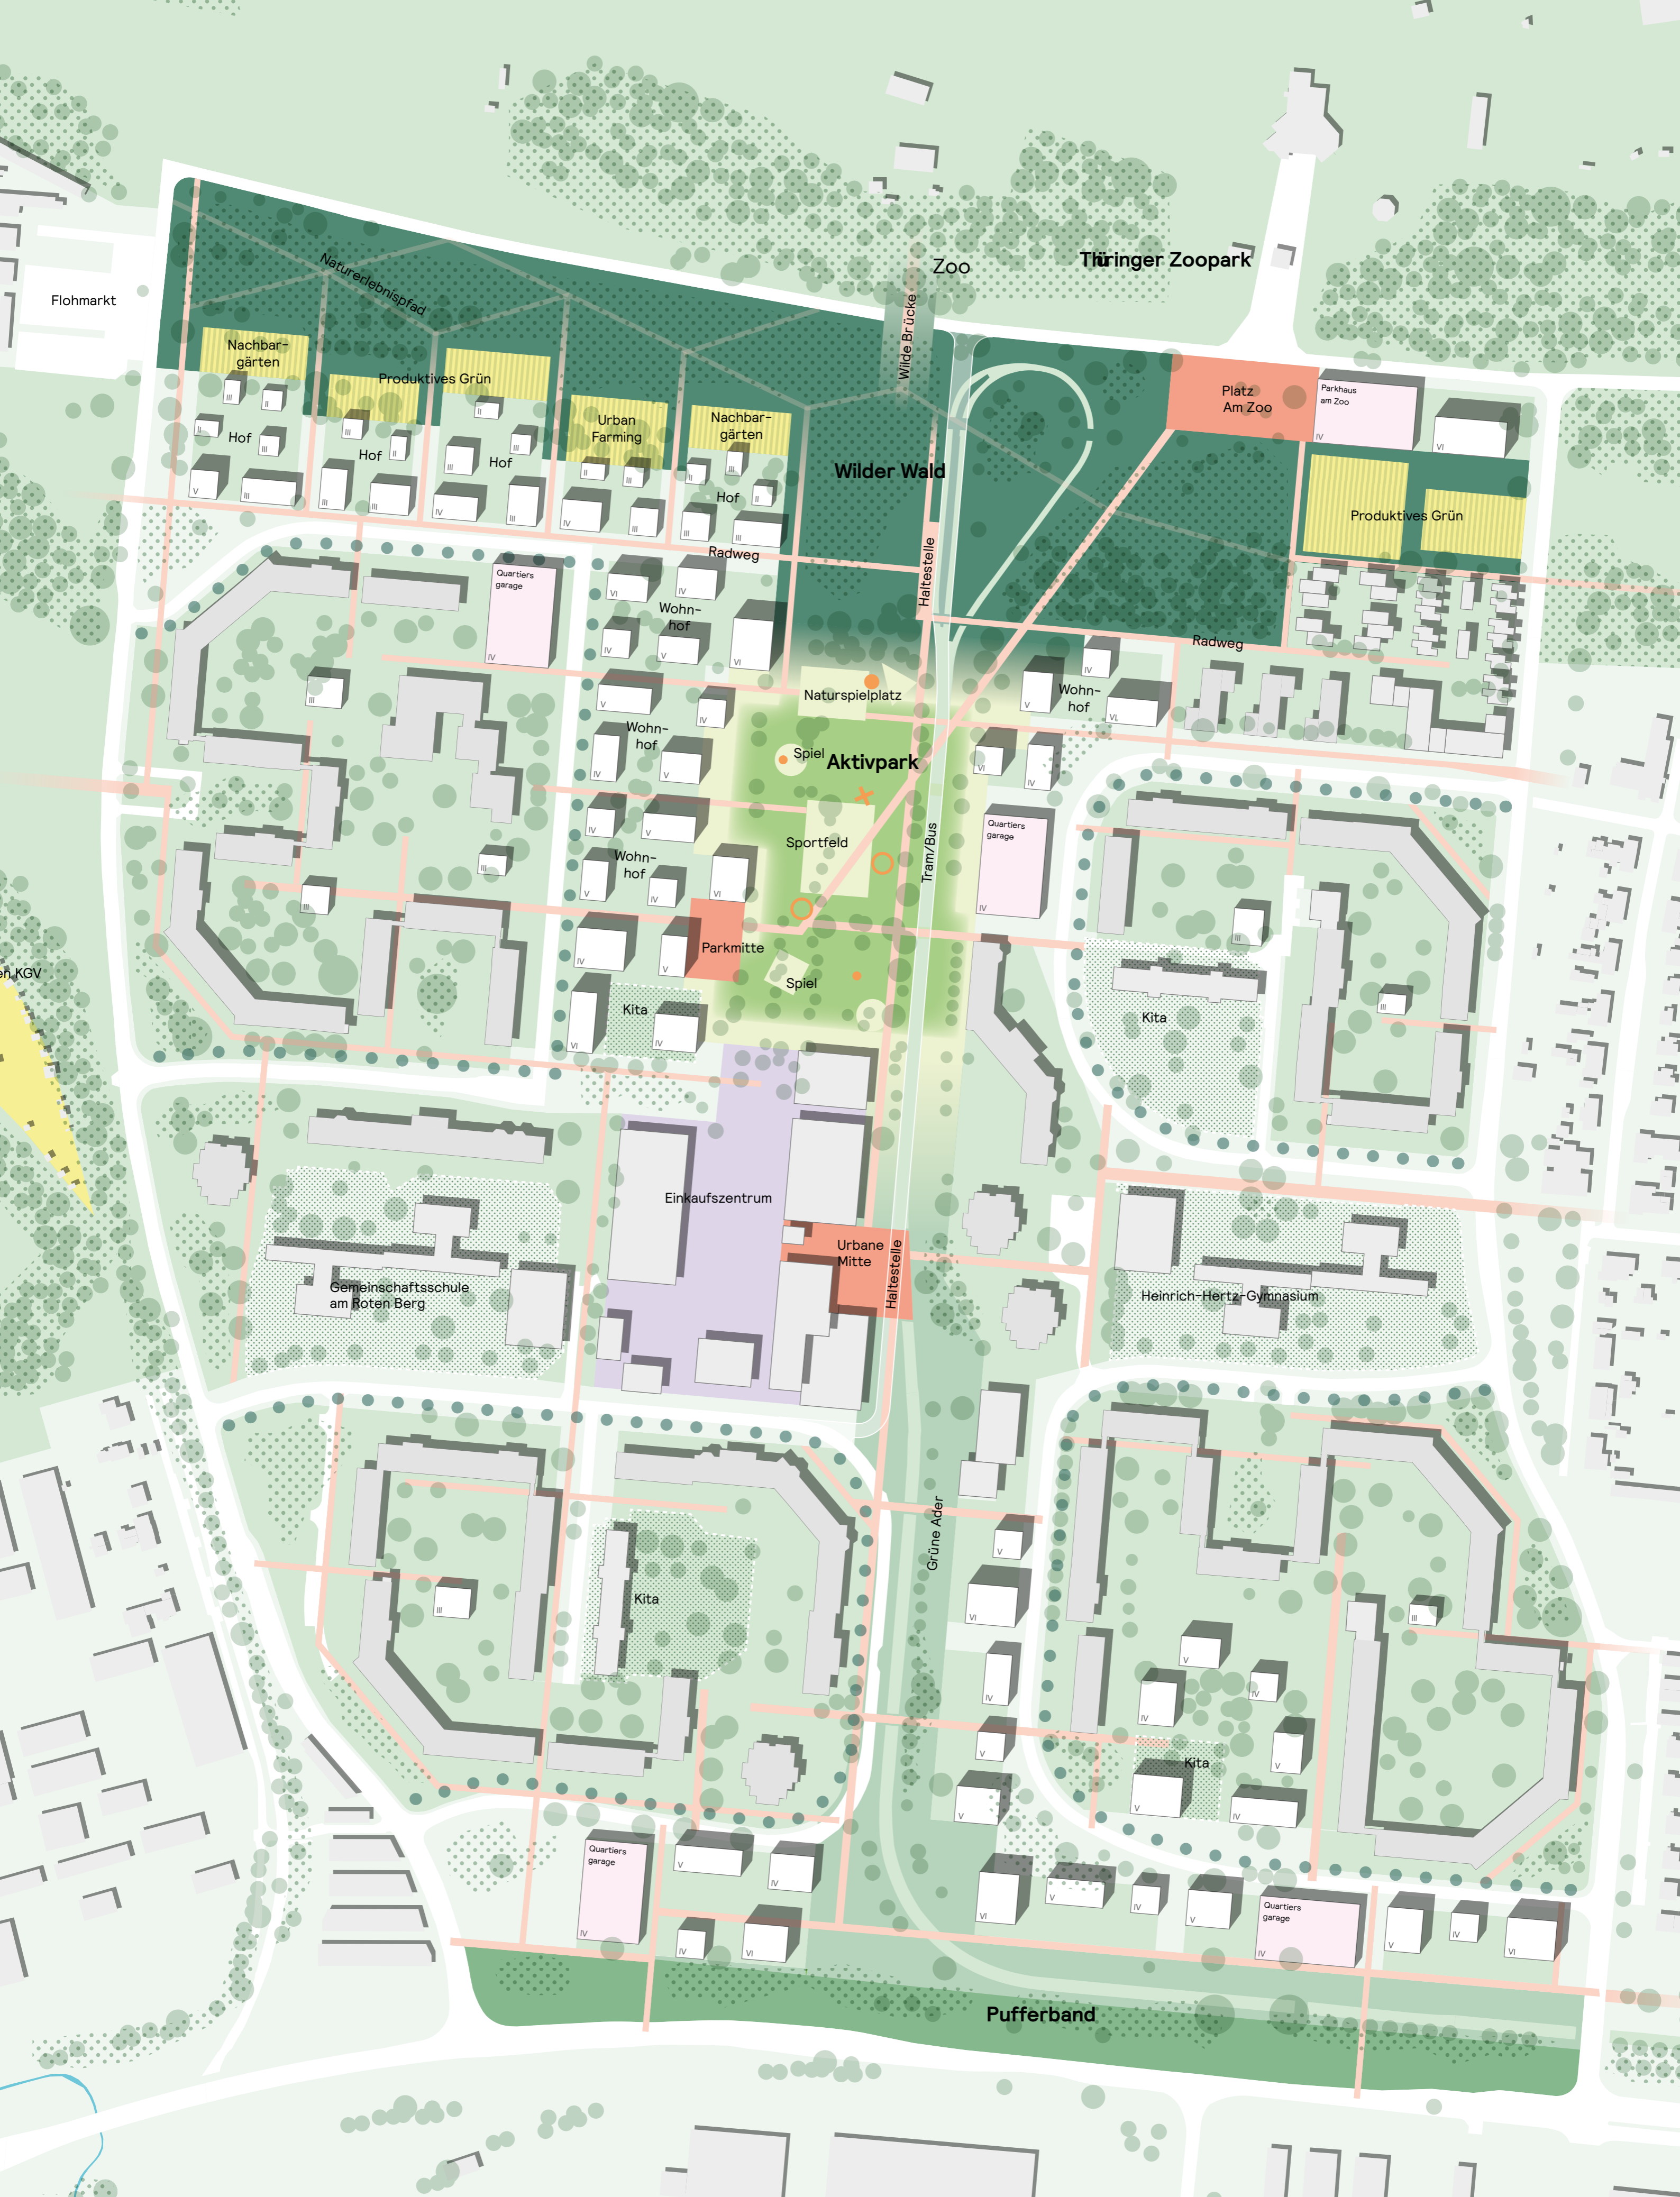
Flohmarkt

Naturerlebnispfad

Zoo

Thüringer Zoopark

Wilde Brücke

Nachbargärten

Produktives Grün

Urban Farming

Nachbargärten

Hof

Hof

Hof

Hof

Wilder Wald

Platz Am Zoo

Parkhaus am Zoo

Produktives Grün

Radweg

Haltestelle

Radweg

Quartiers garage

Wohnhof

Naturspielplatz

Wohnhof

Wohnhof

Spiel

Aktivpark

Sportfeld

Tram/Bus

Quartiers garage

Wohnhof

Parkmitte

Spiel

Kita

Kita

en KGV

Einkaufszentrum

Urbane Mitte

Haltestelle

Gemeinschaftsschule am Roten Berg

Heinrich-Hertz-Gymnasium

Grüne Ader

Kita

Kita

Quartiers garage

Quartiers garage

Pufferband

III II III II III V III III III II III III III IV III IV III II III III III IV III II III IV V VI IV IV VI V IV VI IV IV IV V IV V VI IV V VI V IV IV V VI V VI IV III III III IV VI IV V VI V IV VI V III VI IV V V IV IV V V IV V IV VI VI V IV V IV IV V VI IV VI